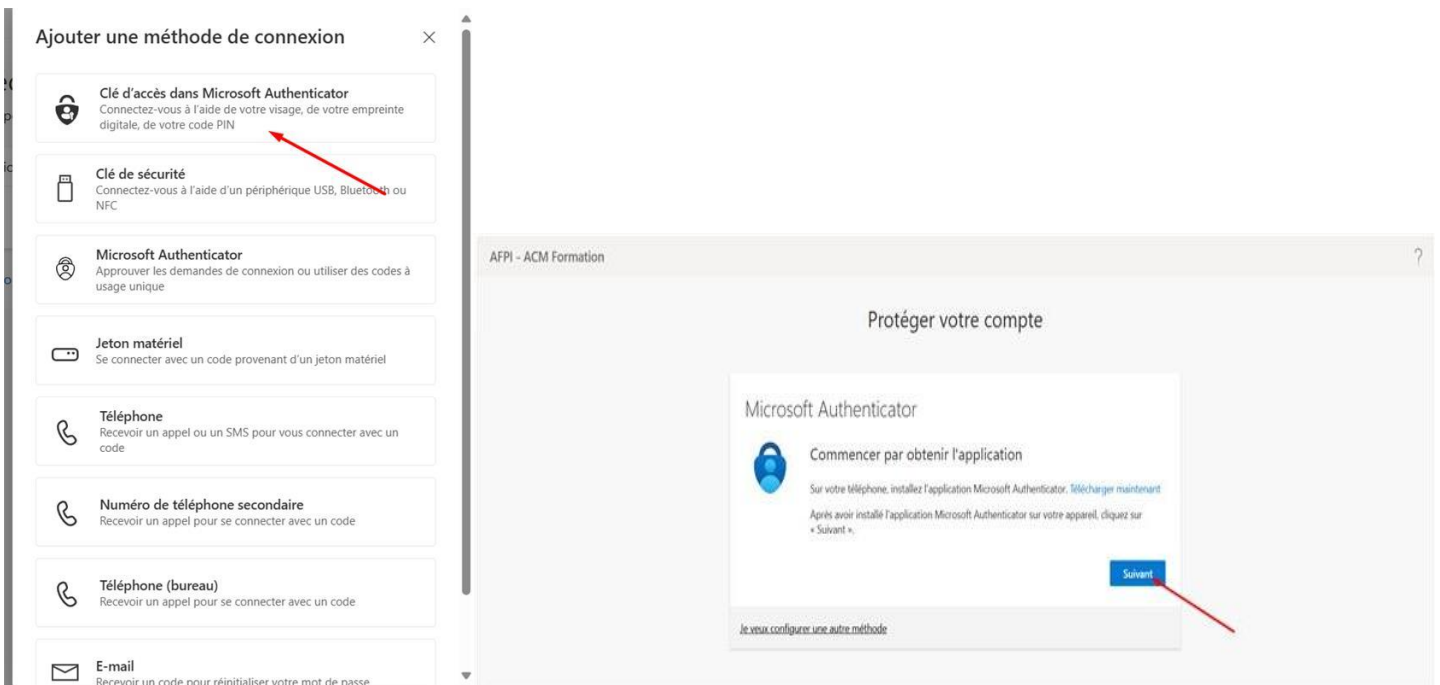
Ajouter une méthode de connexion ×

Clé d'accès dans Microsoft Authenticator
Connectez-vous à l'aide de votre visage, de votre empreinte digitale, de votre code PIN

Clé de sécurité
Connectez-vous à l'aide d'un périphérique USB, Bluetooth ou NFC

Microsoft Authenticator
Approuver les demandes de connexion ou utiliser des codes à usage unique

Jeton matériel
Se connecter avec un code provenant d'un jeton matériel

Téléphone
Recevoir un appel ou un SMS pour vous connecter avec un code

Numéro de téléphone secondaire
Recevoir un appel pour se connecter avec un code

Téléphone (bureau)
Recevoir un appel pour se connecter avec un code

E-mail
Recevoir un code pour réinitialiser votre mot de passe

AFPI - ACM Formation ?

Protéger votre compte

Microsoft Authenticator

Commencer par obtenir l'application

Sur votre téléphone, installez l'application Microsoft Authenticator. Télécharger maintenant

Après avoir installé l'application Microsoft Authenticator sur votre appareil, cliquez sur « Suivant ».

Suivant

Je veux configurer une autre méthode